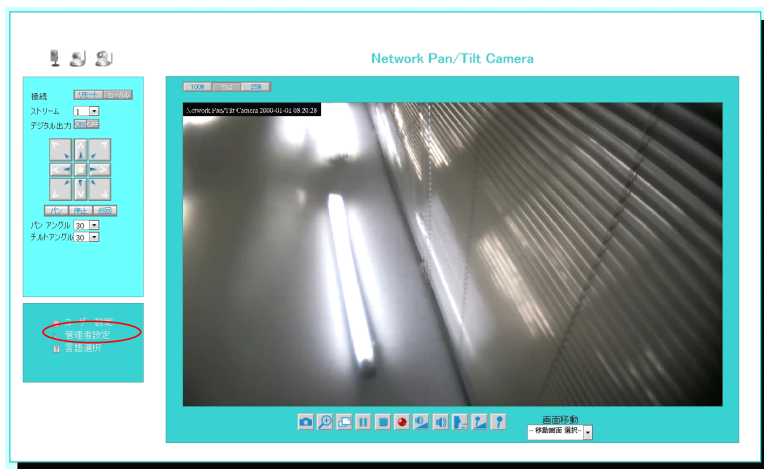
Network Pan/Tilt Camera

接続 リモート ローカル
ストリーム 1
デジタル出力 ON OFF
パン 停止 巡回
パン アングル 30
チルトアングル 30

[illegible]設定
管理者設定
言語選択

100% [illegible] 25%

Network Pan/Tilt Camera 2000-01-01 08:20:28

画面移動
-- 移動画面 選択--